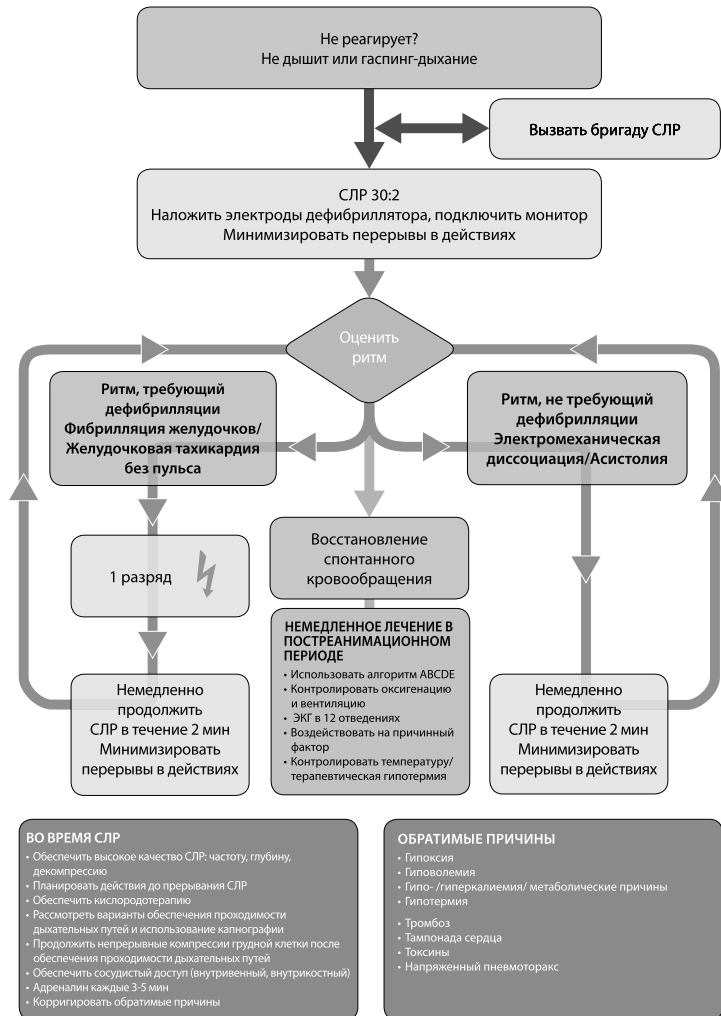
Не реагирует?
Не дышит или гаспинг-дыхание

Вызвать бригаду СЛР

СЛР 30:2
Наложить электроды дефибриллятора, подключить монитор
Минимизировать перерывы в действиях

Оценить ритм

Ритм, требующий дефибрилляции
Фибрилляция желудочков/ Желудочковая тахикардия без пульса

1 разряд

Немедленно продолжить СЛР в течение 2 мин
Минимизировать перерывы в действиях

Восстановление спонтанного кровообращения

НЕМЕДЛЕННОЕ ЛЕЧЕНИЕ В ПОСТРЕАНИМАЦИОННОМ ПЕРИОДЕ
• Использовать алгоритм ABCDE
• Контролировать оксигенацию и вентиляцию
• ЭКГ в 12 отведениях
• Воздействовать на причинный фактор
• Контролировать температуру/ терапевтическая гипотермия

Ритм, не требующий дефибрилляции
Электромеханическая диссоциация/Асистолия

Немедленно продолжить СЛР в течение 2 мин
Минимизировать перерывы в действиях

ВО ВРЕМЯ СЛР
• Обеспечить высокое качество СЛР: частоту, глубину, декомпрессию
• Планировать действия до прерывания СЛР
• Обеспечить кислородотерапию
• Рассмотреть варианты обеспечения проходимости дыхательных путей и использование капнографии
• Продолжить непрерывные компрессии грудной клетки после обеспечения проходимости дыхательных путей
• Обеспечить сосудистый доступ (внутривенный, внутрикостный)
• Адреналин каждые 3-5 мин
• Корригировать обратимые причины

ОБРАТИМЫЕ ПРИЧИНЫ
• Гипоксия
• Гиповолемия
• Гипо- /гиперкалиемия/ метаболические причины
• Гипотермия
• Тромбоз
• Тампонада сердца
• Токсины
• Напряженный пневмоторакс